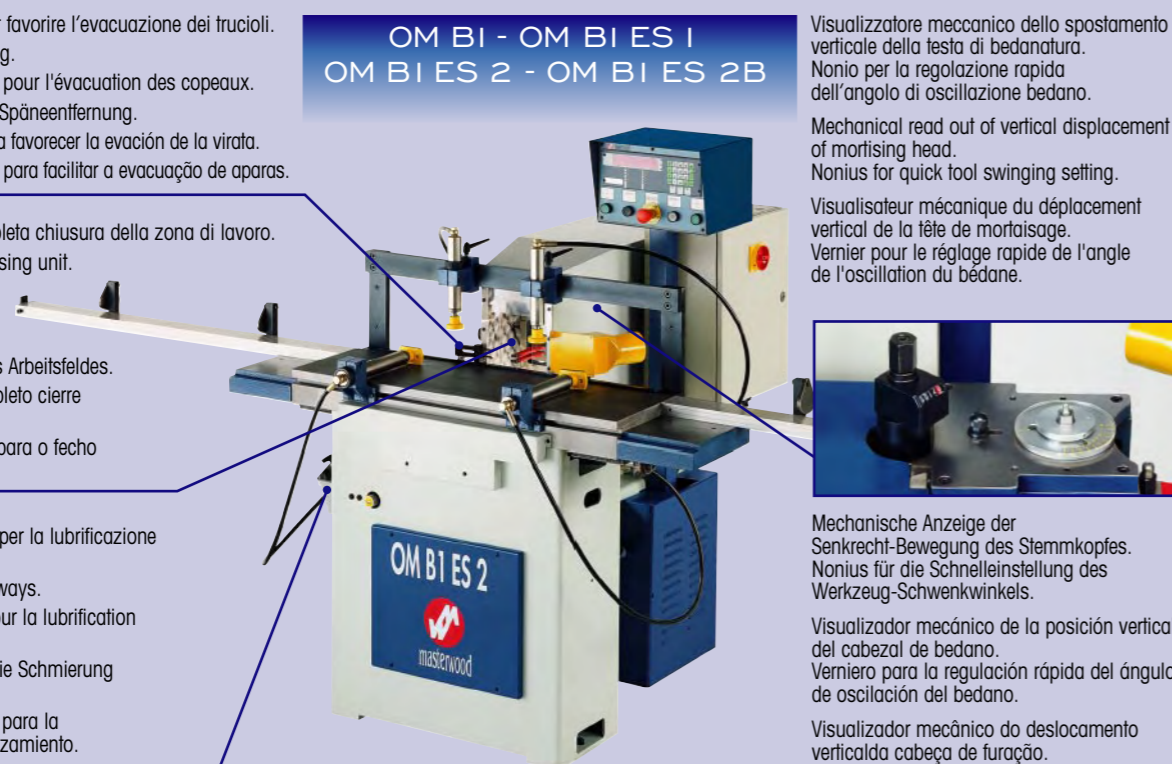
r favorire l'evacuazione dei trucioli.
g.
pour l'évacuation des copeaux.
Späneentfernung.
a favorecer la evación de la virata.
para facilitar a evacuação de aparas.

OM B1 - OM B1 ES 1
OM B1 ES 2 - OM B1 ES 2B

Visualizzatore meccanico dello spostamento verticale della testa di bedanatura.
Nonio per la regolazione rapida dell'angolo di oscillazione bedano.

Mechanical read out of vertical displacement of mortising head.
Nonius for quick tool swinging setting.

Visualisateur mécanique du déplacement vertical de la tête de mortaisage.
Vernier pour le réglage rapide de l'angle de l'oscillation du bédane.

pleta chiusura della zona di lavoro.
sing unit.

s Arbeitsfeldes.
pleto cierre

para o fecho

per la lubrificazione

ways.
ur la lubrification

ie Schmierung

para la
zamiento.

OM B1 ES 2
masterwood

Mechanische Anzeige der Senkrecht-Bewegung des Stemmkopfes.
Nonius für die Schnelleinstellung des Werkzeug-Schwenkwinkels.

Visualizador mecánico de la posición vertica del cabezal de bedano.
Verniero para la regulación rápida del ángulo de oscilación del bedano.

Visualizador mecânico do deslocamento verticalda cabeça de furação.